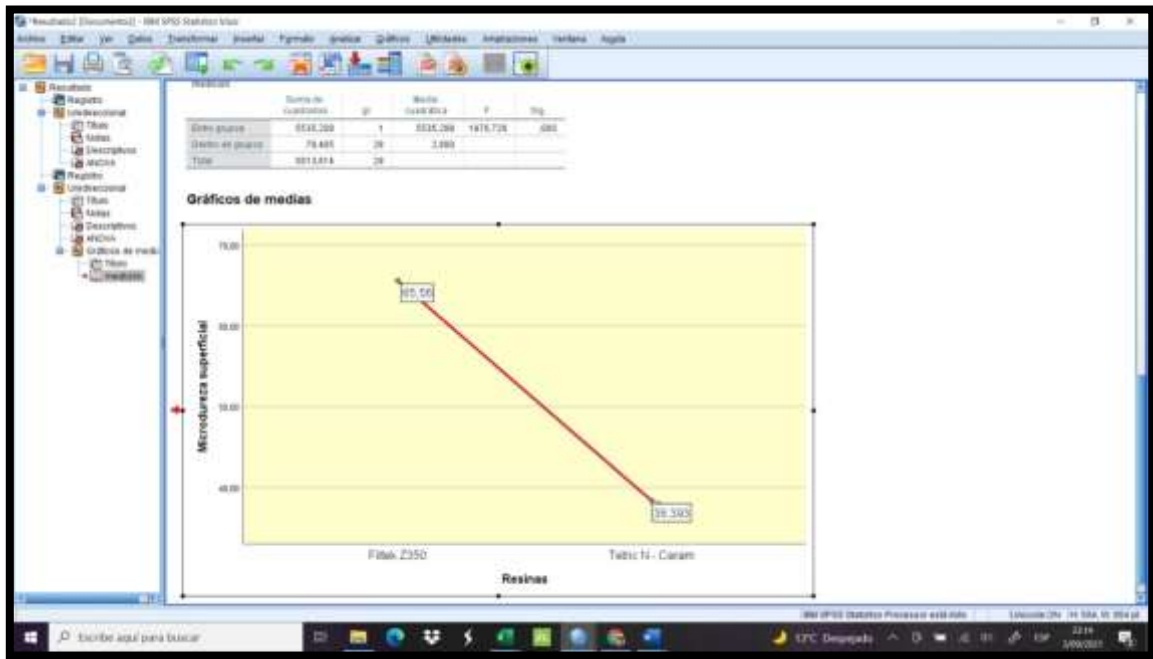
*Resultado2 [Documento2] - IBM SPSS Statistics Visor

Archivo Editar Ver Datos Transformar Insertar Formato Analizar Gráficos Utilidades Ampliaciones Ventana Ayuda

Resultado
Registro
Unidireccional
Título
Notas
Descriptivos
ANOVA
Registro
Unidireccional
Título
Notas
Descriptivos
ANOVA
Gráficos de medias
Título
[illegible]

|  | Suma de cuadrados | gl | Media cuadrática | F | Sig. |
|---|---|---|---|---|---|
| Entre grupos | 5535,288 | 1 | 5535,288 | 1976,726 | ,000 |
| Dentro de grupos | 78,405 | 28 | 2,800 |  |  |
| Total | 5613,614 | 29 |  |  |  |

Gráficos de medias

70,00
60,00
50,00
40,00

Microdureza superficial

65,56
39,393

Filtek Z350
Tetric N - Ceram

Resinas

IBM SPSS Statistics Processor está listo
Unicode:ON

Escribe aquí para buscar
17°C Despejado